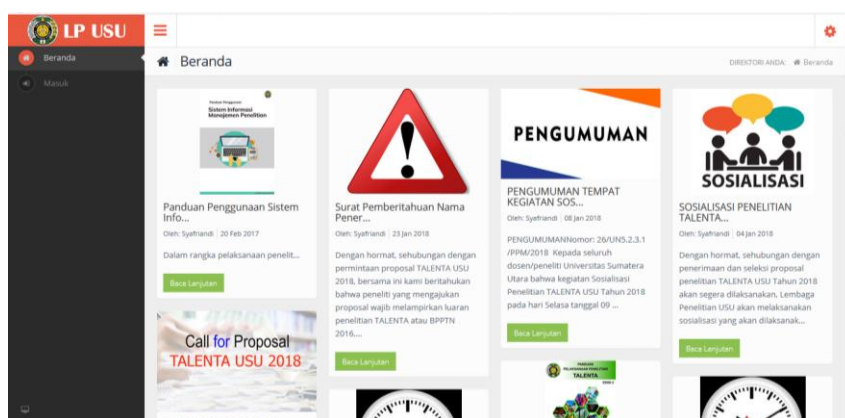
LP USU

Beranda

Masuk

Beranda

DIREKTORI ANDA: Beranda

Panduan Penggunaan Sistem Informasi Manajemen Penelitian

Panduan Penggunaan Sistem Info...

Oleh: Syafriandi | 20 Feb 2017

Dalam rangka pelaksanaan penelit...

Baca Lanjutan

Call for Proposal TALENTA USU 2018

Surat Pemberitahuan Nama Pener...

Oleh: Syafriandi | 23 Jan 2018

Dengan hormat, sehubungan dengan permintaan proposal TALENTA USU 2018, bersama ini kami beritahukan bahwa peneliti yang mengajukan proposal wajib melampirkan luaran penelitian TALENTA atau BPPTN 2016....

Baca Lanjutan

PENGUMUMAN

PENGUMUMAN TEMPAT KEGIATAN SOS...

Oleh: Syafriandi | 08 Jan 2018

PENGUMUMANNomor: 26/UN5.2.3.1 /PPM/2018 Kepada seluruh dosen/peneliti Universitas Sumatera Utara bahwa kegiatan Sosialisasi Penelitian TALENTA USU Tahun 2018 pada hari Selasa tanggal 09 ...

Baca Lanjutan

TALENTA

SOSIALISASI

SOSIALISASI PENELITIAN TALENTA...

Oleh: Syafriandi | 04 Jan 2018

Dengan hormat, sehubungan dengan penerimaan dan seleksi proposal penelitian TALENTA USU Tahun 2018 akan segera dilaksanakan, Lembaga Penelitian USU akan melaksanakan sosialisasi yang akan dilaksanak...

Baca Lanjutan